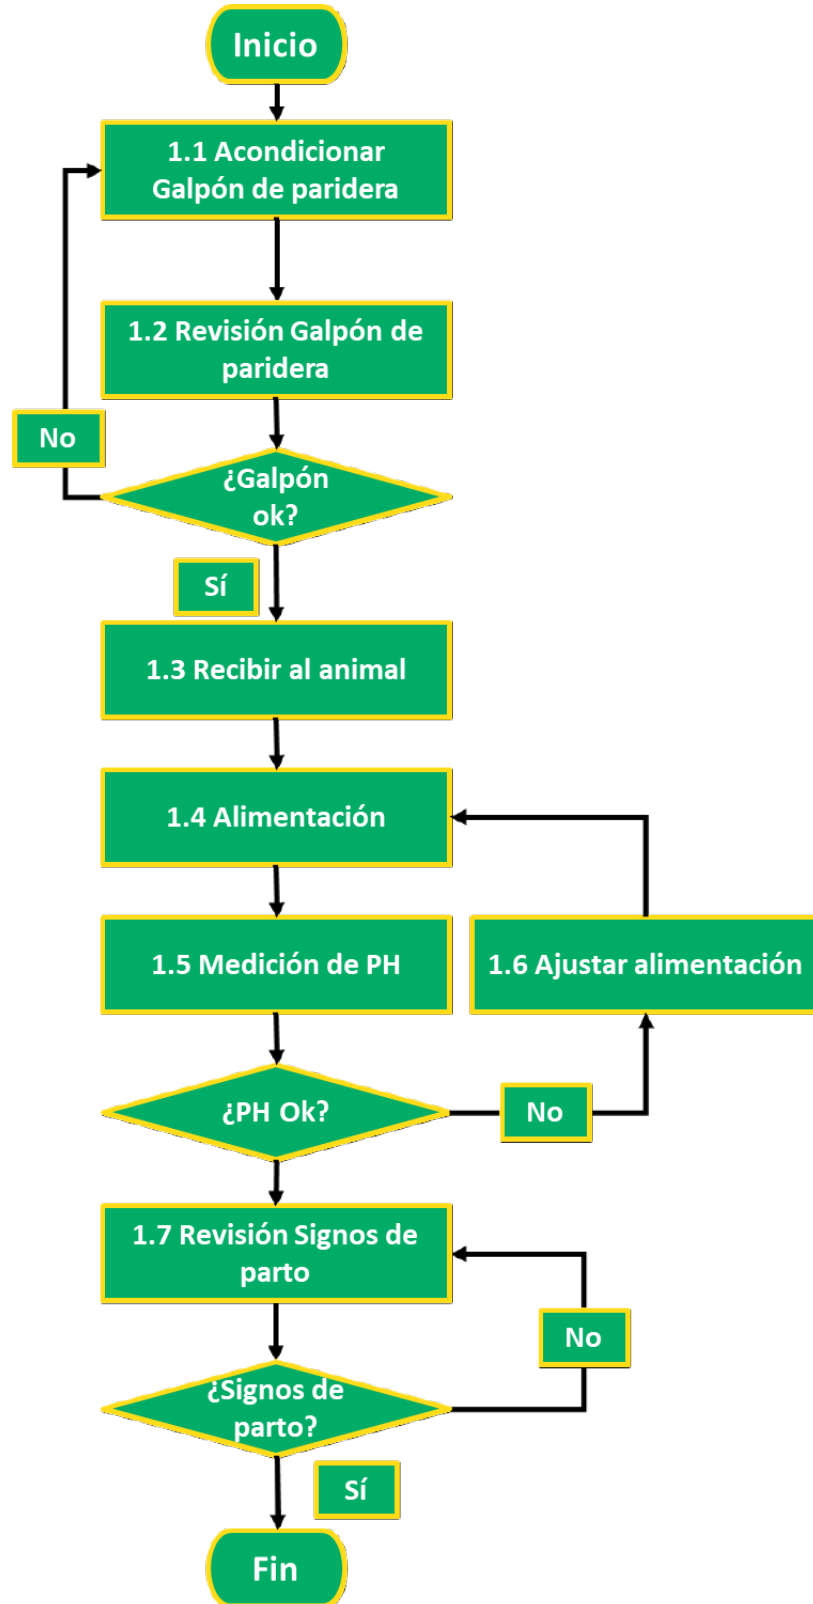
Inicio

1.1 Acondicionar Galpón de paridera

1.2 Revisión Galpón de paridera

No

¿Galpón ok?

Sí

1.3 Recibir al animal

1.4 Alimentación

1.5 Medición de PH

1.6 Ajustar alimentación

¿PH Ok?

No

1.7 Revisión Signos de parto

No

¿Signos de parto?

Sí

Fin